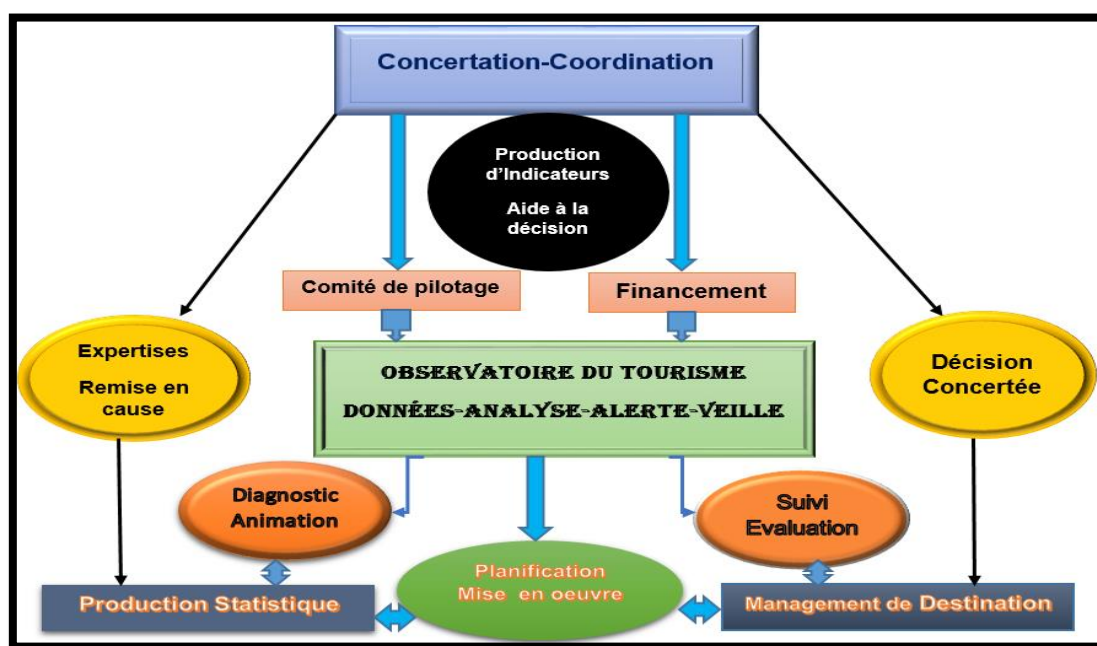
Concertation-Coordination

Production d'Indicateurs

Aide à la décision

Comité de pilotage

Financement

Expertises

Remise en cause

OBSERVATOIRE DU TOURISME

DONNÉES-ANALYSE-ALERTE-VEILLE

Décision Concertée

Diagnostic Animation

Suivi Evaluation

Planification Mise en oeuvre

Production Statistique

Management de Destination